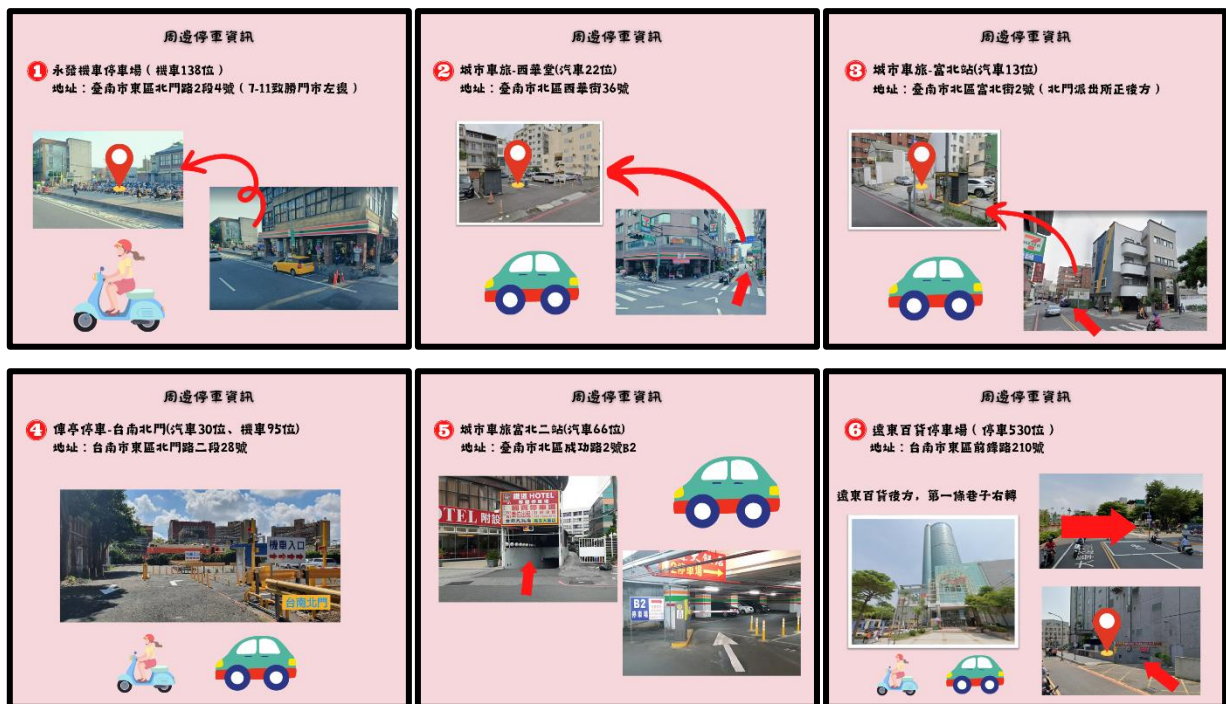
周邊停車資訊

1 永發機車停車場（機車138位）
地址：臺南市東區北門路2段4號（7-11致勝門市左邊）

周邊停車資訊

2 城市車旅-西華堂(汽車22位)
地址：臺南市北區西華街36號

周邊停車資訊

3 城市車旅-富北站(汽車13位)
地址：臺南市北區富北街2號（北門派出所正後方）

周邊停車資訊

4 俥亭停車-台南北門(汽車30位、機車95位)
地址：台南市東區北門路二段28號

時租入口

台南北門

周邊停車資訊

5 城市車旅富北二站(汽車66位)
地址：臺南市北區成功路2號B2

HOTEL

OTEL 附設

B2

周邊停車資訊

6 遠東百貨停車場（停車530位）
地址：台南市東區前鋒路210號

遠東百貨後方，第一條巷子右轉